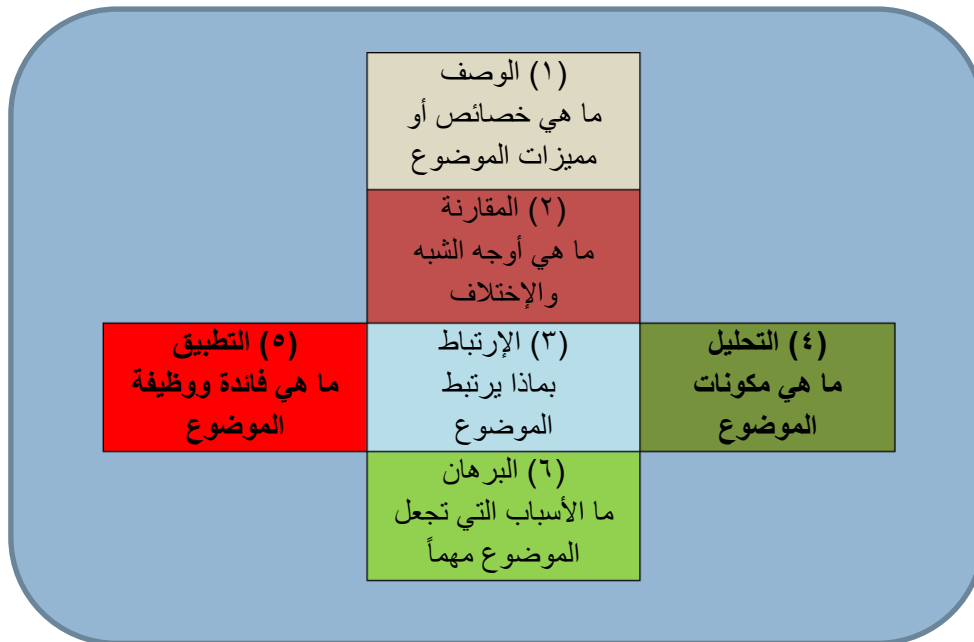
(١) الوصف
ما هي خصائص أو مميزات الموضوع

(٢) المقارنة
ما هي أوجه الشبه والإختلاف

(٤) التحليل
ما هي مكونات الموضوع

(٣) الإرتباط
بماذا يرتبط الموضوع

(٥) التطبيق
ما هي فائدة ووظيفة الموضوع

(٦) البرهان
ما الأسباب التي تجعل الموضوع مهماً